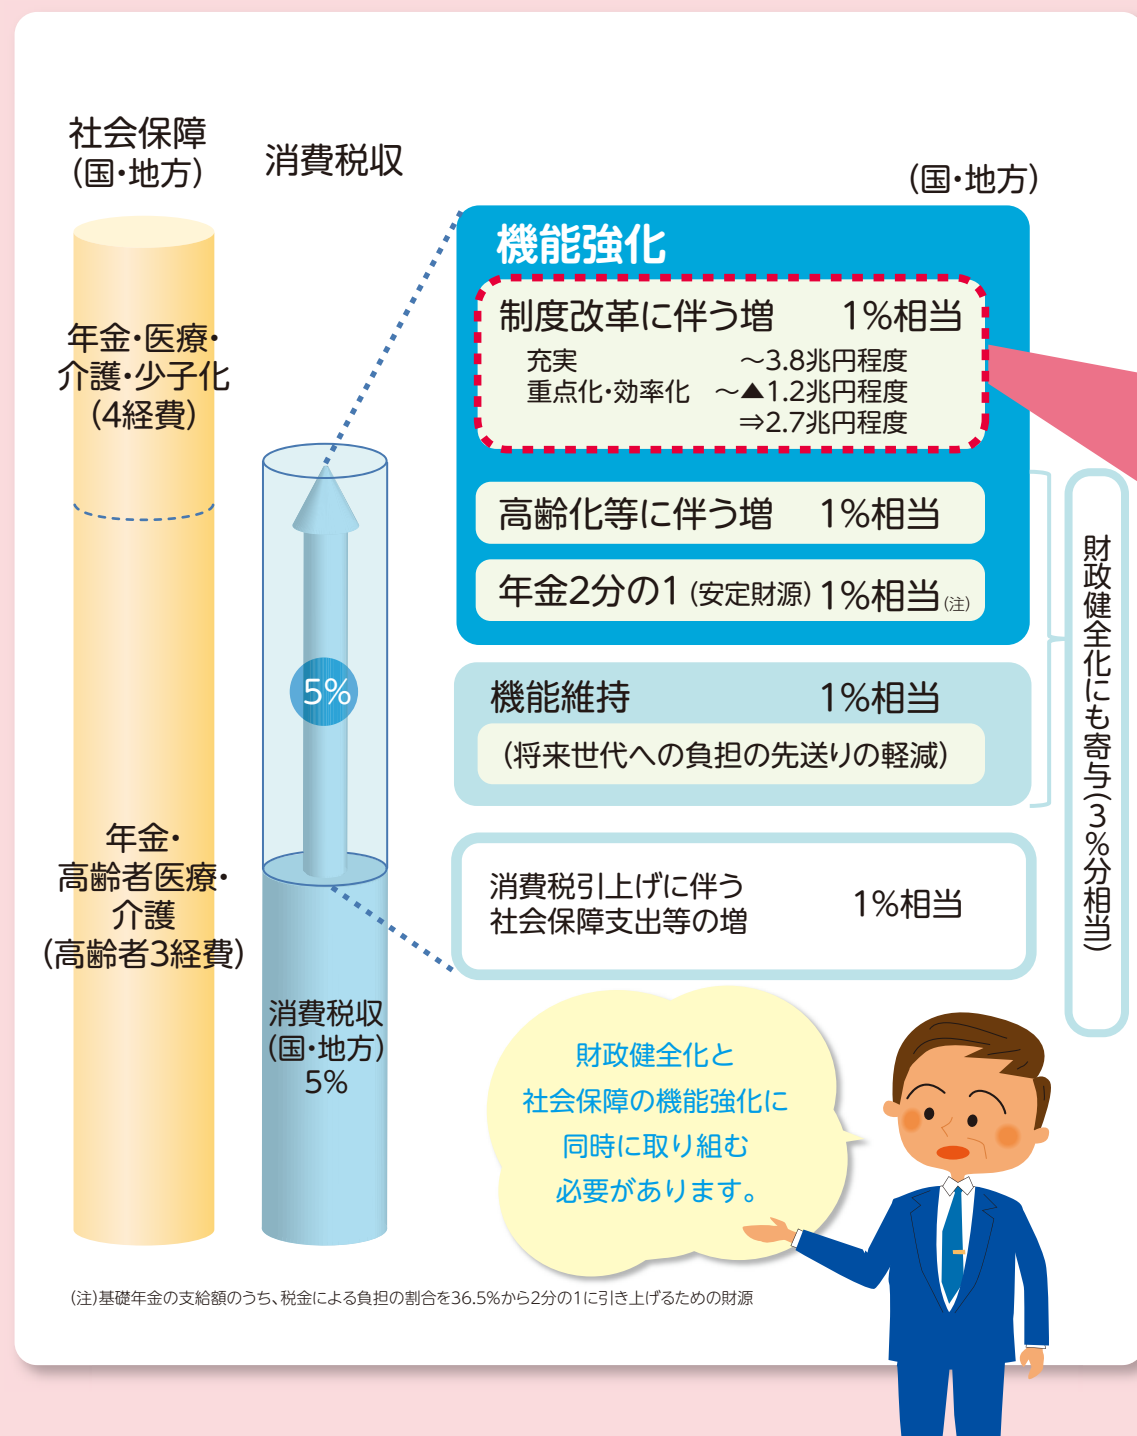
社会保障
(国・地方)

消費税収

(国・地方)

年金・医療・
介護・少子化
(4経費)

年金・
高齢者医療・
介護
(高齢者3経費)

5%

消費税収
(国・地方)
5%

機能強化

制度改革に伴う増　1%相当
充実　～3.8兆円程度
重点化・効率化　～▲1.2兆円程度
⇒2.7兆円程度

高齢化等に伴う増　1%相当

年金2分の1 (安定財源) 1%相当(注)

機能維持　1%相当
(将来世代への負担の先送りの軽減)

消費税引上げに伴う
社会保障支出等の増　1%相当

財政健全化にも寄与(3%分相当)

財政健全化と
社会保障の機能強化に
同時に取り組む
必要があります。

(注)基礎年金の支給額のうち、税金による負担の割合を36.5%から2分の1に引き上げるための財源